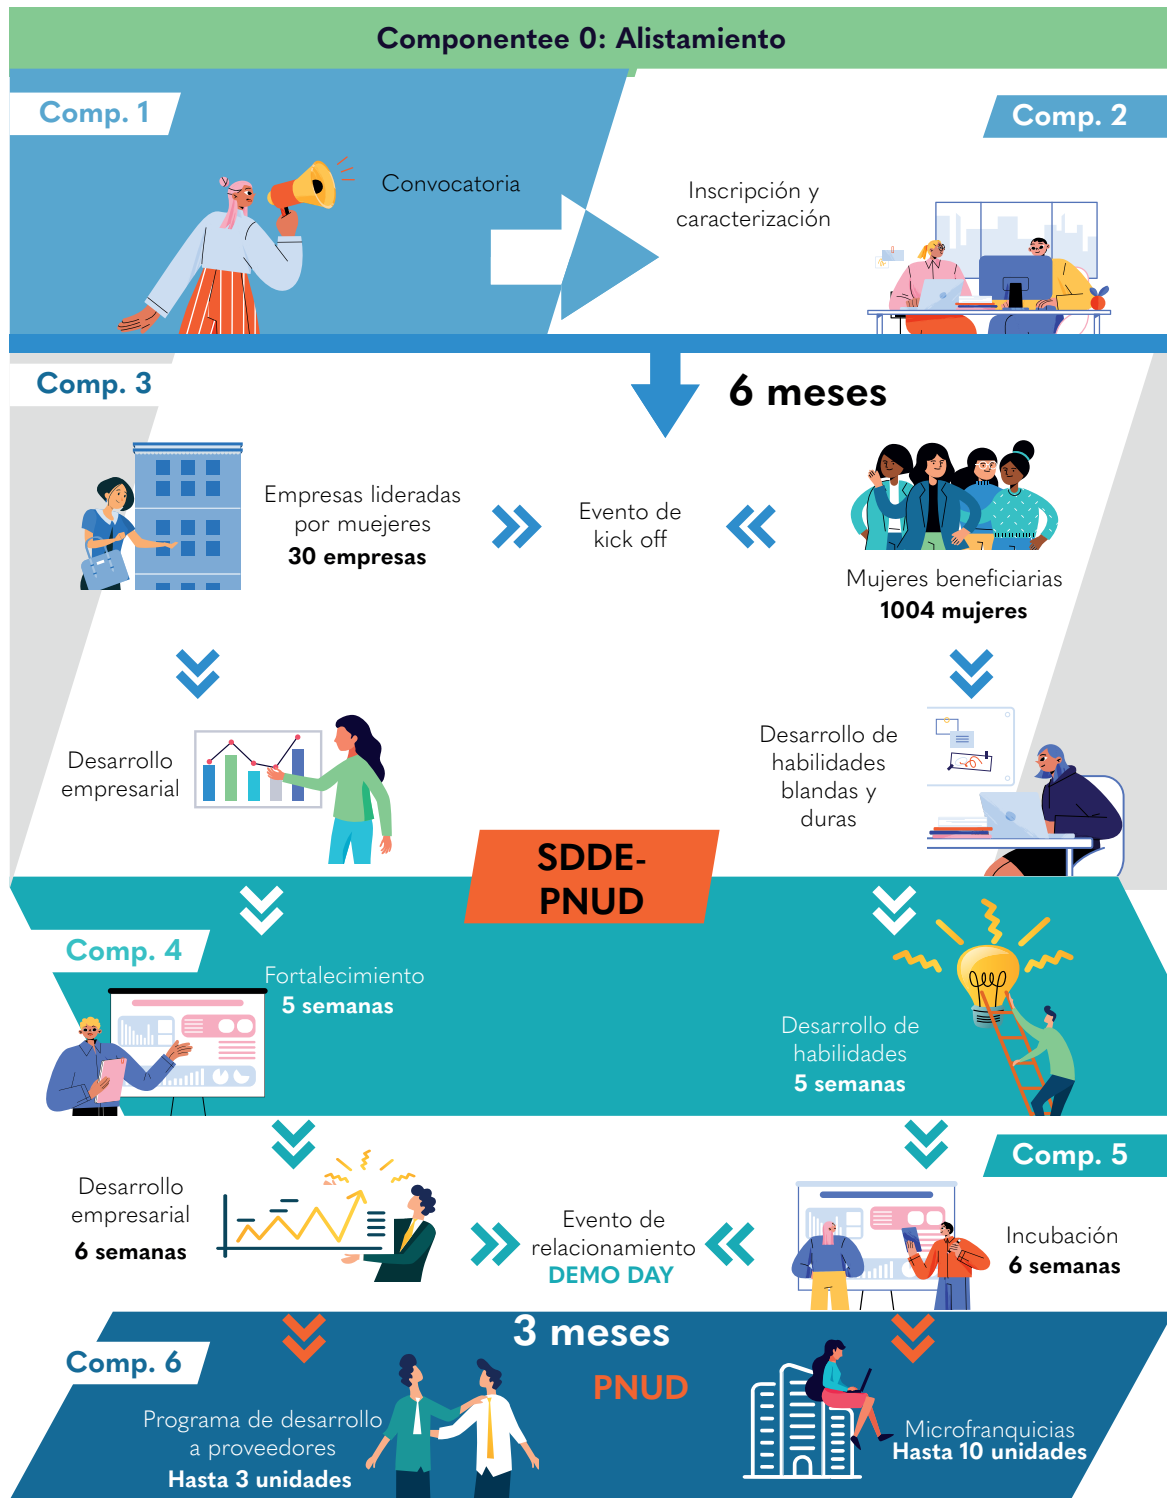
Componentee 0: Alistamiento

Comp. 1

Convocatoria

Comp. 2

Inscripción y caracterización

Comp. 3

6 meses

Empresas lideradas por muejeres
30 empresas

Evento de kick off

Mujeres beneficiarias
1004 mujeres

Desarrollo empresarial

Desarrollo de habilidades blandas y duras

SDDE-PNUD

Comp. 4

Fortalecimiento
5 semanas

Desarrollo de habilidades
5 semanas

Comp. 5

Desarrollo empresarial
6 semanas

Evento de relacionamiento
DEMO DAY

Incubación
6 semanas

3 meses

Comp. 6

PNUD

Programa de desarrollo a proveedores
Hasta 3 unidades

Microfranquicias
Hasta 10 unidades